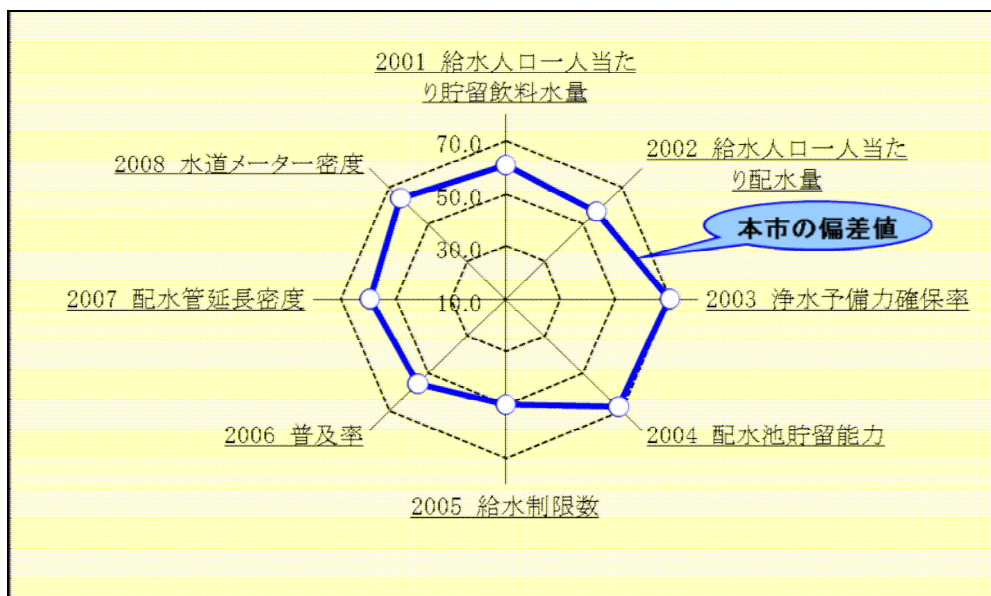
2001 給水人口一人当たり貯留飲料水量

2002 給水人口一人当たり配水量

本市の偏差値

2003 浄水予備力確保率

2004 配水池貯留能力

2005 給水制限数

2006 普及率

2007 配水管延長密度

2008 水道メーター密度

70.0

50.0

30.0

10.0